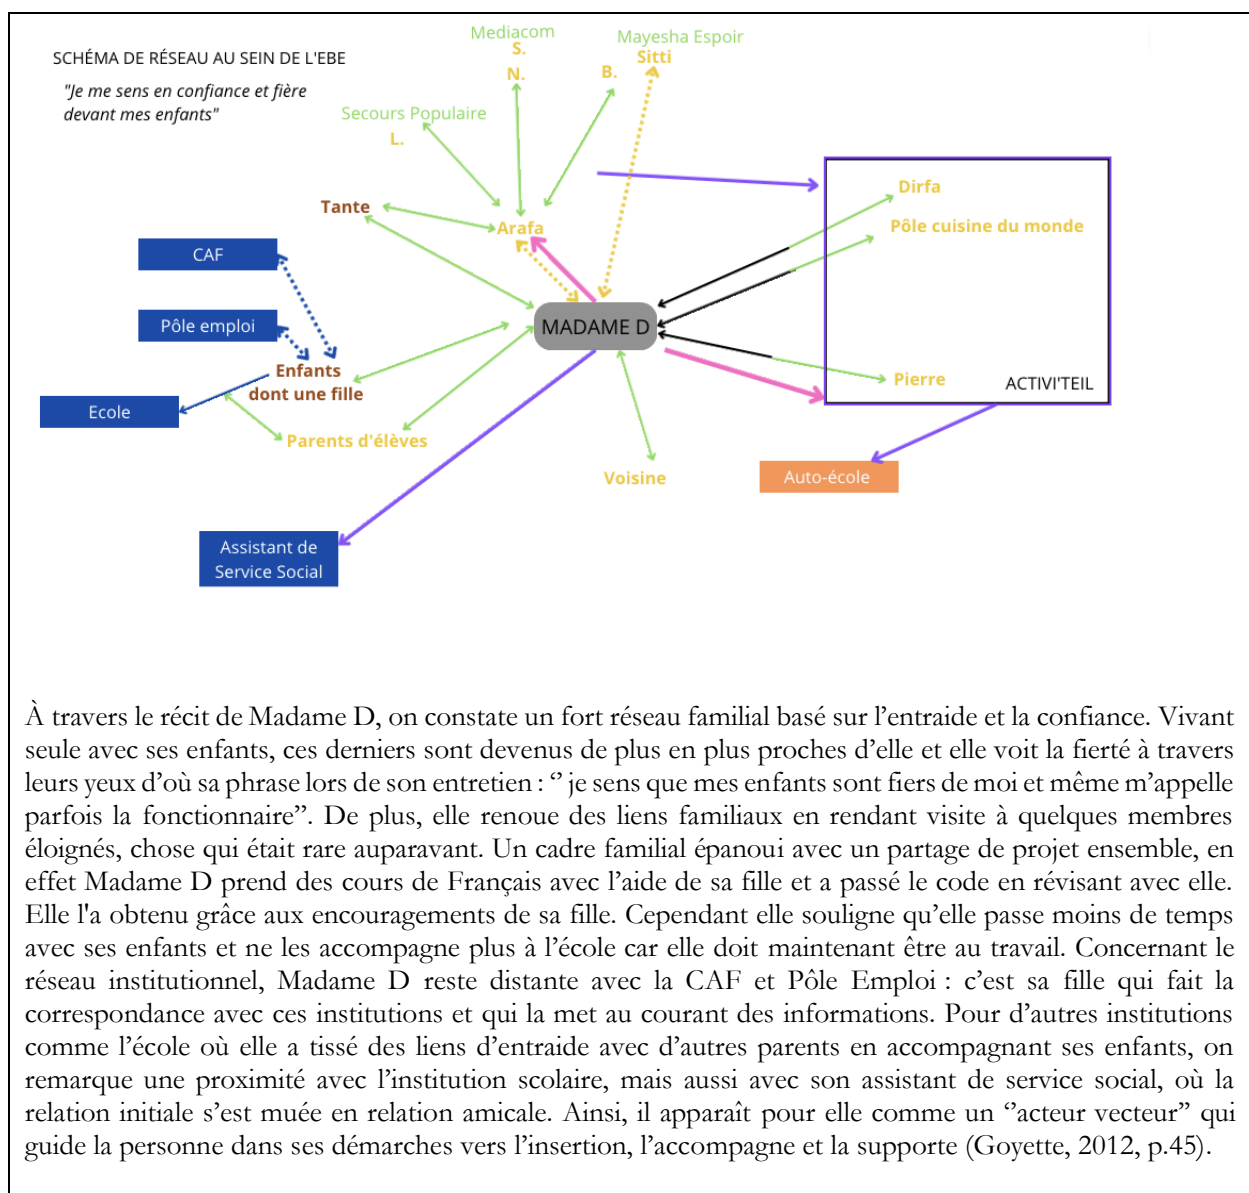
SCHÉMA DE RÉSEAU AU SEIN DE L'EBE

"Je me sens en confiance et fière devant mes enfants"

Mediacom
S.
N.

Mayesha Espoir
Sitti
B.

Secours Populaire
L.

Tante

Arafa

CAF

Pôle emploi

Enfants dont une fille

Ecole

Parents d'élèves

MADAME D

Dirfa

Pôle cuisine du monde

Pierre

ACTIVI'TEIL

Voisine

Auto-école

Assistant de Service Social

À travers le récit de Madame D, on constate un fort réseau familial basé sur l'entraide et la confiance. Vivant seule avec ses enfants, ces derniers sont devenus de plus en plus proches d'elle et elle voit la fierté à travers leurs yeux d'où sa phrase lors de son entretien : " je sens que mes enfants sont fiers de moi et même m'appelle parfois la fonctionnaire". De plus, elle renoue des liens familiaux en rendant visite à quelques membres éloignés, chose qui était rare auparavant. Un cadre familial épanoui avec un partage de projet ensemble, en effet Madame D prend des cours de Français avec l'aide de sa fille et a passé le code en révisant avec elle. Elle l'a obtenu grâce aux encouragements de sa fille. Cependant elle souligne qu'elle passe moins de temps avec ses enfants et ne les accompagne plus à l'école car elle doit maintenant être au travail. Concernant le réseau institutionnel, Madame D reste distante avec la CAF et Pôle Emploi : c'est sa fille qui fait la correspondance avec ces institutions et qui la met au courant des informations. Pour d'autres institutions comme l'école où elle a tissé des liens d'entraide avec d'autres parents en accompagnant ses enfants, on remarque une proximité avec l'institution scolaire, mais aussi avec son assistant de service social, où la relation initiale s'est muée en relation amicale. Ainsi, il apparaît pour elle comme un "acteur vecteur" qui guide la personne dans ses démarches vers l'insertion, l'accompagne et la supporte (Goyette, 2012, p.45).